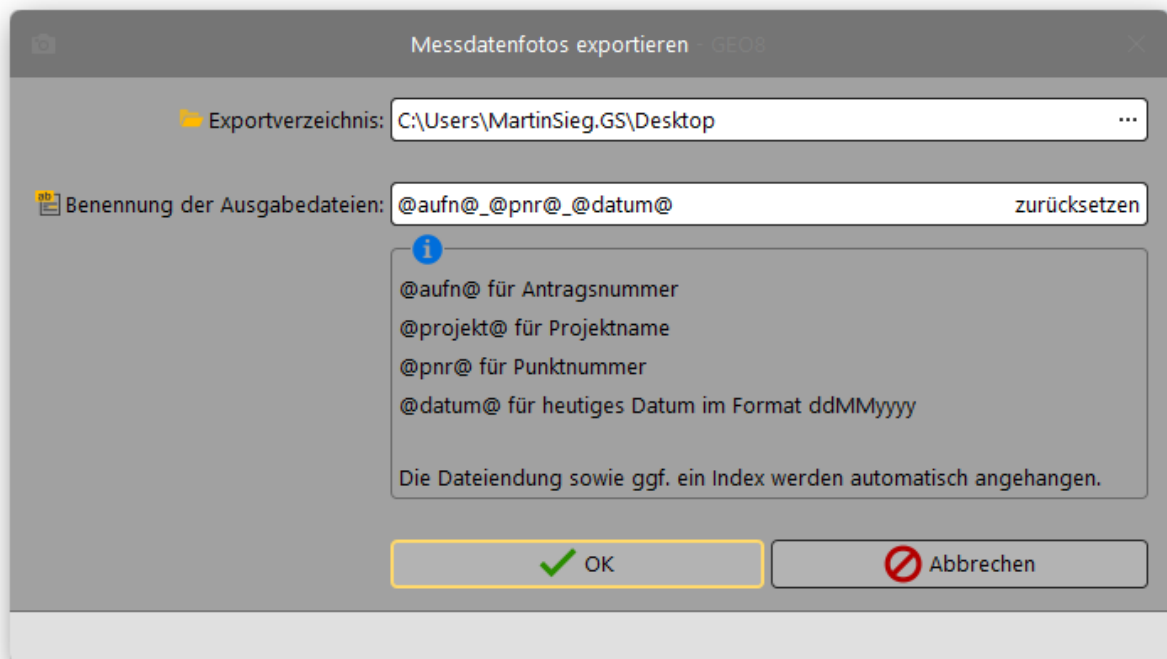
Messdatenfotos exportieren - GEO8

Exportverzeichnis: C:\Users\MartinSieg.GS\Desktop ...

Benennung der Ausgabedateien: @aufn@_@pnr@_@datum@ zurücksetzen

@aufn@ für Antragsnummer
@projekt@ für Projektname
@pnr@ für Punktnummer
@datum@ für heutiges Datum im Format ddMMyyyy

Die Dateiendung sowie ggf. ein Index werden automatisch angehangen.

OK
Abbrechen